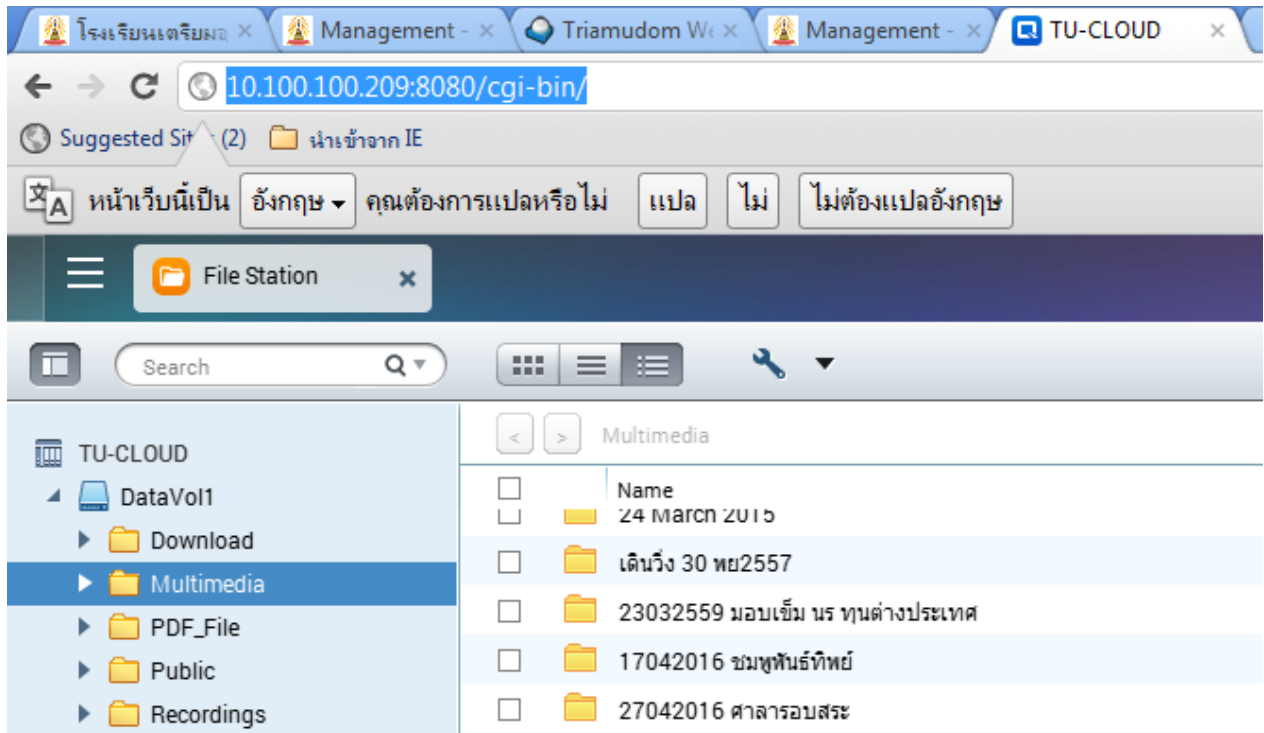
โรงเรียนเตรียมอ × Management - × Triamudom We × Management - × TU-CLOUD ×

10.100.100.209:8080/cgi-bin/

Suggested Sit (2) นำเข้าจาก IE

หน้าเว็บนี้เป็น อังกฤษ คุณต้องการแปลหรือไม่ แปล ไม่ ไม่ต้องแปลอังกฤษ

File Station ×

Search

TU-CLOUD
DataVol1
Download
Multimedia
PDF_File
Public
Recordings

< > Multimedia

Name
24 March 2015
เดินวิ่ง 30 พย2557
23032559 มอบเข็ม นร ทุนต่างประเทศ
17042016 ชมพูพันธ์ทิพย์
27042016 ศาลารอบสระ